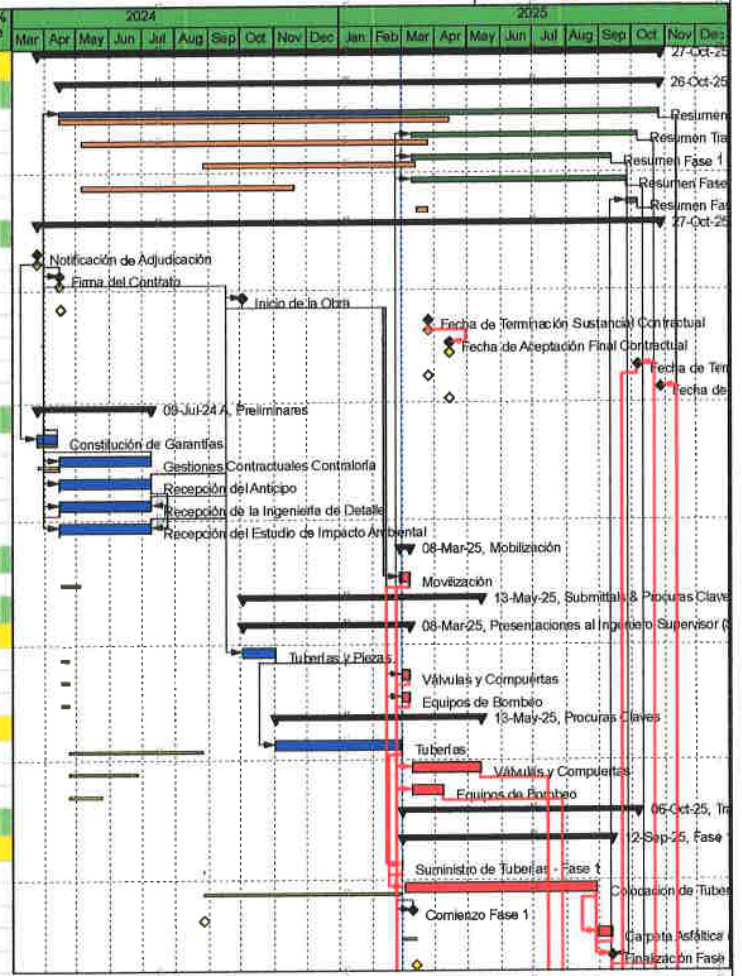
| 2024 | | | | | | | | | | 2025 | | | | | | | | | | | |
|---|---|---|---|---|---|---|---|---|---|---|---|---|---|---|---|---|---|---|---|---|---|
| Mar | Apr | May | Jun | Jul | Aug | Sep | Oct | Nov | Dec | Jan | Feb | Mar | Apr | May | Jun | Jul | Aug | Sep | Oct | Nov | Dec |

27-Oct-25
26-Oct-25
Resumen
Resumen Tra
Resumen Fase 1
Resumen Fase
Resumen Fa
27-Oct-25
Notificación de Adjudicación
Firma del Contrato
Inicio de la Obra
Fecha de Terminación Sustancial Contractual
Fecha de Aceptación Final Contractual
Fecha de Ter
Fecha de
09-Jul-24 A, Preliminares
Constitución de Garantías
Gestiones Contractuales Contraloría
Recepción del Anticipo
Recepción de la Ingeniería de Detalle
Recepción del Estudio de Impacto Ambiental
08-Mar-25, Mobilización
Movilización
13-May-25, Submittals & Procuras Clave
08-Mar-25, Presentaciones al Ingeniero Supervisor (
Tuberías y Piezas
Válvulas y Compuertas
Equipos de Bombeo
13-May-25, Procuras Claves
Tuberías
Válvulas y Compuertas
Equipos de Bombeo
06-Oct-25, Tra
12-Sep-25, Fase
Suministro de Tuberías - Fase 1
Colocación de Tuber
Comienzo Fase 1
Carpeta Asfáltica
Finalización Fase